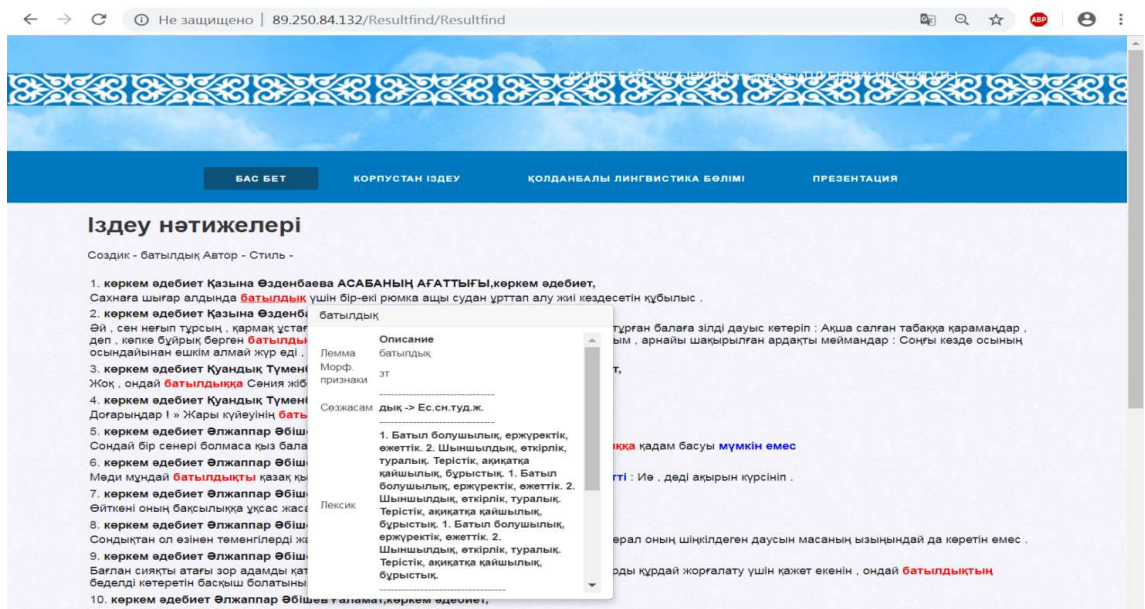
Не защищено | 89.250.84.132/Resultfind/Resultfind

АХМЕТ БАЙТҰРСЫНҰЛЫ атындағы ТІЛ БІЛІМІ ИНСТИТУТЫ

БАС БЕТ КОРПУСТАН ІЗДЕУ ҚОЛДАНБАЛЫ ЛИНГВИСТИКА БӨЛІМІ ПРЕЗЕНТАЦИЯ

Іздеу нәтижелері

Создик - батылдық Автор - Стиль -

1. көркем әдебиет Қазына Өзденбаева АСАБАНЫҢ АҒАТТЫҒЫ,көркем әдебиет,
Сахнаға шығар алдында батылдық үшін бір-екі рюмка ащы судан ұрттап алу жиі кездесетін құбылыс .
2. көркем әдебиет Қазына Өзденба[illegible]
Әй , сен неғып тұрсың , қармақ ұста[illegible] тұрған балаға зілді дауыс көтеріп : Ақша салған табаққа қарамаңдар , деп , көпке бұйрық берген батылд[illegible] ым , арнайы шақырылған ардақты меймандар : Соңғы кезде осының осындайынан ешкім алмай жүр еді , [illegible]
3. көркем әдебиет Қуандық Түмені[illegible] т,
Жоқ , ондай батылдыққа Сәния жіб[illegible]
4. көркем әдебиет Қуандық Түмені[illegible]
Доғарыңдар ! » Жары күйеуінің бать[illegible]
5. көркем әдебиет Әлжаппар Әбіш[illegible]
Сондай бір сенері болмаса қыз бала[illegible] ыққа қадам басуы мүмкін емес
6. көркем әдебиет Әлжаппар Әбіш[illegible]
Мәди мұндай батылдықты қазақ қы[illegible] тті : Иә , деді ақырын күрсініп .
7. көркем әдебиет Әлжаппар Әбіш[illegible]
Өйткені оның бақсылыққа ұқсас жаса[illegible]
8. көркем әдебиет Әлжаппар Әбіш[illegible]
Сондықтан ол өзінен төменгілерді жа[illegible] ерал оның шіңкілдеген даусын масаның ызыңындай да көретін емес .
9. көркем әдебиет Әлжаппар Әбіш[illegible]
Бағлан сияқты атағы зор адамды ка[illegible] орды күрдай жорғалату үшін қажет екенін , ондай батылдықтың беделді көтеретін басқыш болатыны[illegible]
10. көркем әдебиет Әлжаппар Әбішев Ғаламат,көркем әдебиет,

батылдық
Описание
Лемма батылдық
Морф. признаки зт
Сөзжасам дық -> Ес.сн.туд.ж.
Лексик 1. Батыл болушылық, ержүректік, өжеттік. 2. Шыншылдық, өткірлік, туралық. Терістік, ақиқатқа қайшылық, бұрыстық. 1. Батыл болушылық, ержүректік, өжеттік. 2. Шыншылдық, өткірлік, туралық. Терістік, ақиқатқа қайшылық, бұрыстық. 1. Батыл болушылық, ержүректік, өжеттік. 2. Шыншылдық, өткірлік, туралық. Терістік, ақиқатқа қайшылық, бұрыстық.